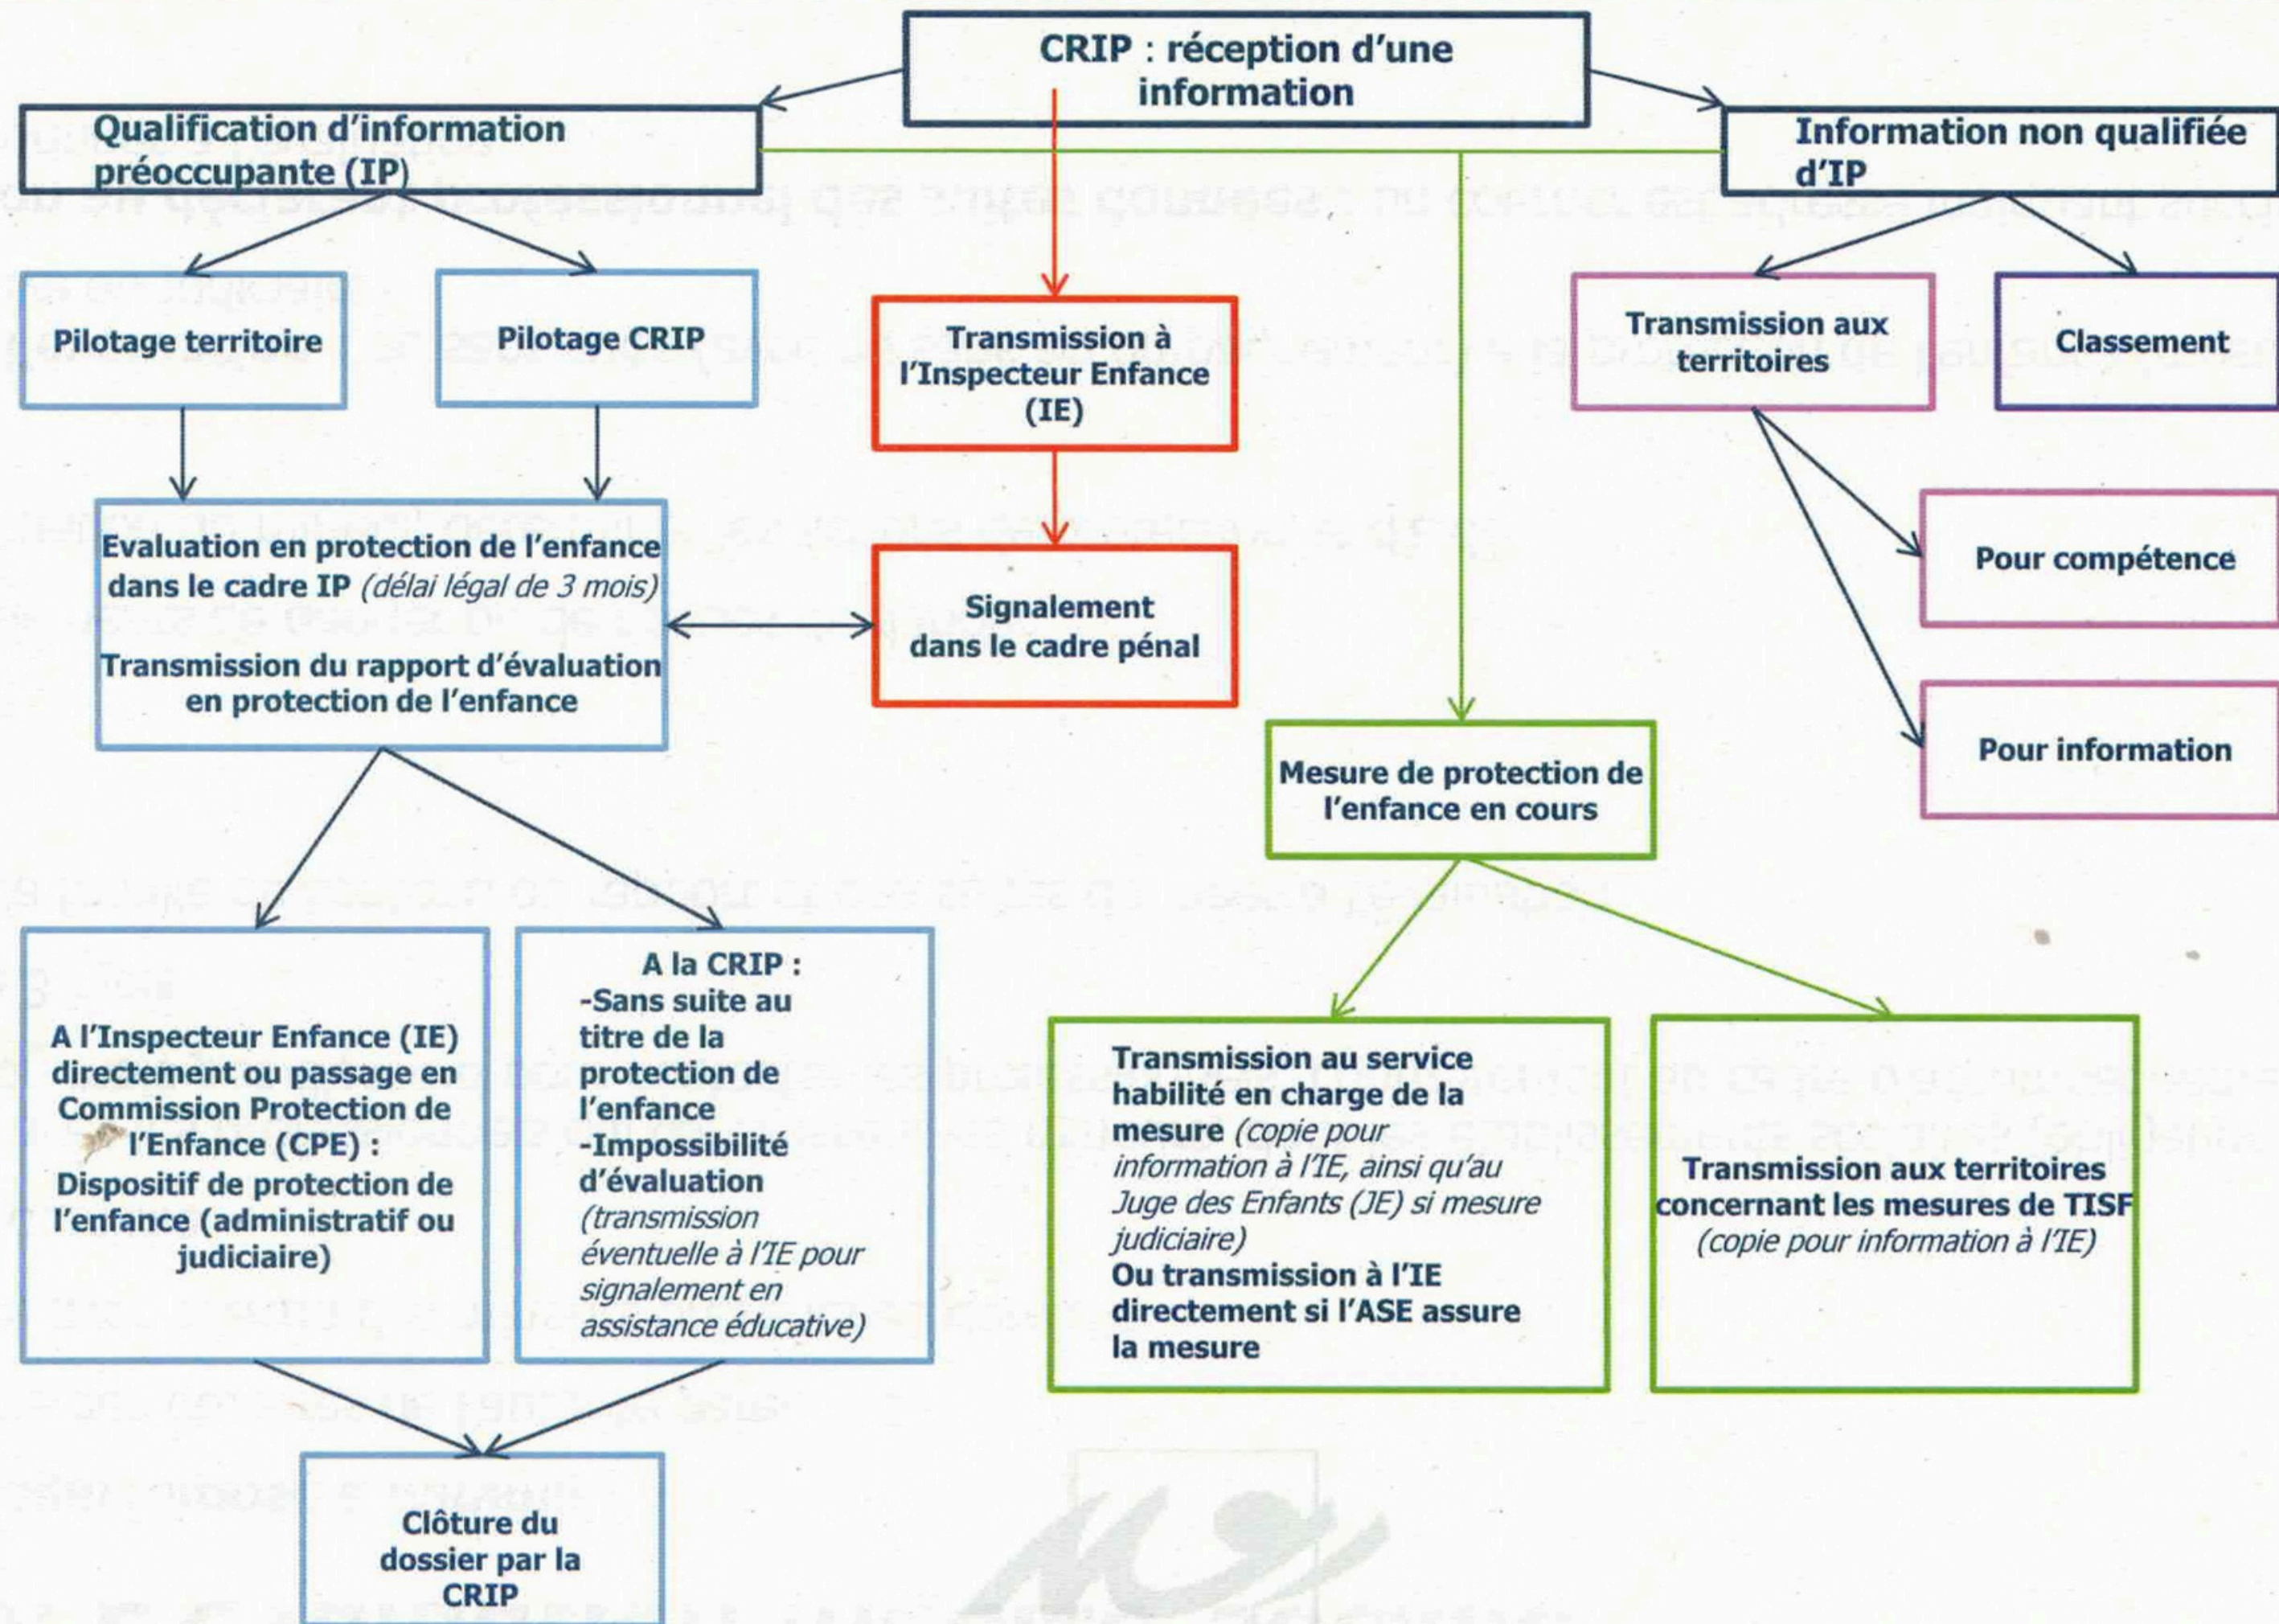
CRIP : réception d'une information

Qualification d'information préoccupante (IP)

Information non qualifiée d'IP

Pilotage territoire

Pilotage CRIP

Transmission à l'Inspecteur Enfance (IE)

Transmission aux territoires

Classement

Evaluation en protection de l'enfance dans le cadre IP (délai légal de 3 mois)

Transmission du rapport d'évaluation en protection de l'enfance

Signalement dans le cadre pénal

Pour compétence

Pour information

Mesure de protection de l'enfance en cours

A l'Inspecteur Enfance (IE) directement ou passage en Commission Protection de l'Enfance (CPE) : Dispositif de protection de l'enfance (administratif ou judiciaire)

A la CRIP :
-Sans suite au titre de la protection de l'enfance
-Impossibilité d'évaluation (transmission éventuelle à l'IE pour signalement en assistance éducative)

Transmission au service habilité en charge de la mesure (copie pour information à l'IE, ainsi qu'au Juge des Enfants (JE) si mesure judiciaire)
Ou transmission à l'IE directement si l'ASE assure la mesure

Transmission aux territoires concernant les mesures de TISF (copie pour information à l'IE)

Clôture du dossier par la CRIP